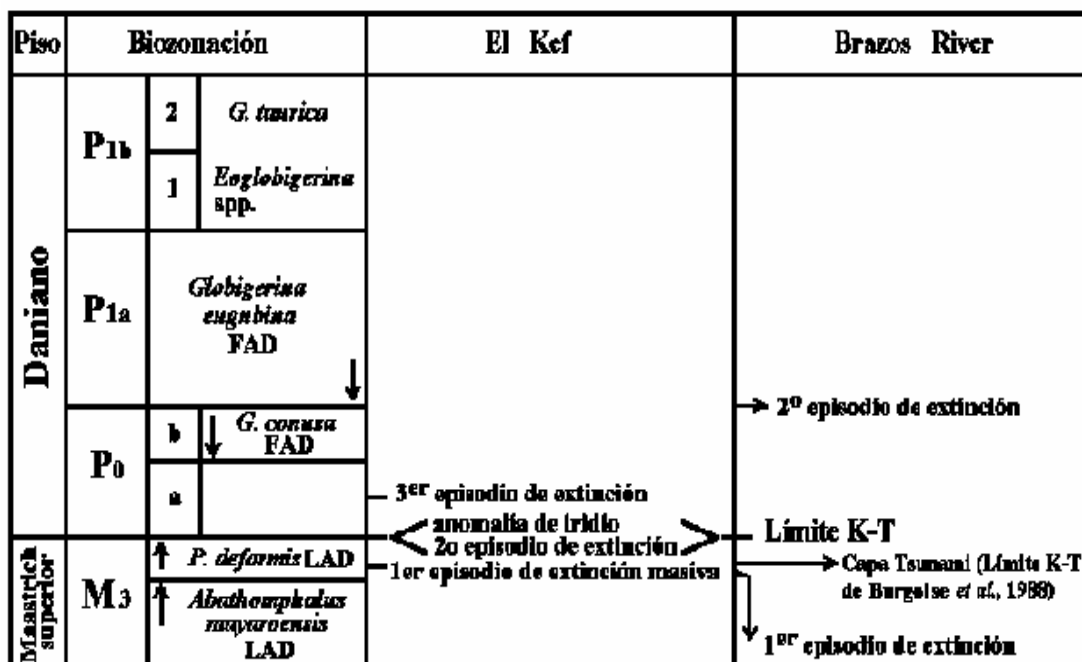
| Piso | Biozonación | | | El Kef | Brazos River |
|---|---|---|---|---|---|
| Daniano | $P_{1b}$ | 2 | *G. taurica* | | |
| | | 1 | *Eoglobigerina* spp. | | |
| | $P_{1a}$ | | *Globigerina eugubina* FAD | | |
| | $P_0$ | b | *G. conusa* FAD | | 2º episodio de extinción |
| | | a | | 3er episodio de extinción | |
| | | | | anomalía de iridio | Límite K-T |
| | | | | 2o episodio de extinción | |
| Maastrich superior | $M_3$ | | *P. deformis* LAD | 1er episodio de extinción masiva | Capa Tsunami (Límite K-T de Burgoise *et al.*, 1988) |
| | | | *Abathomphalus mayaroensis* LAD | | 1er episodio de extinción |